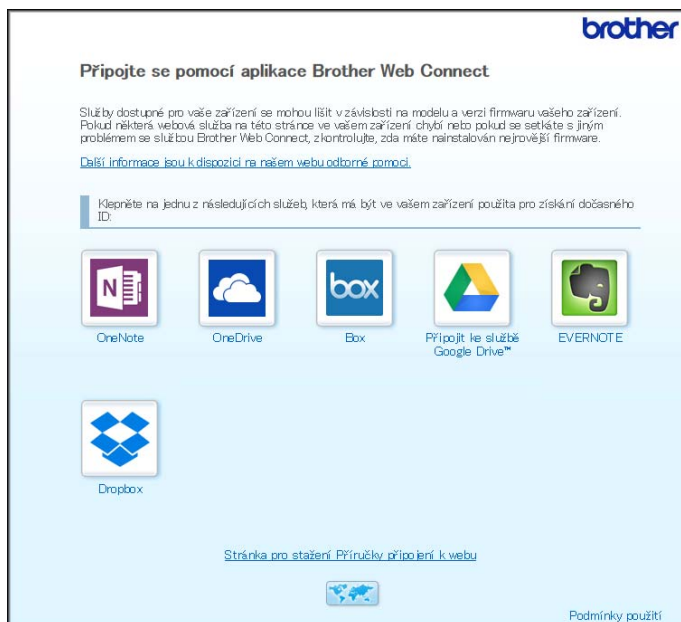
brother

Připojte se pomocí aplikace Brother Web Connect

Služby dostupné pro vaše zařízení se mohou lišit v závislosti na modelu a verzi firmwaru vašeho zařízení. Pokud některá webová služba na této stránce ve vašem zařízení chybí nebo pokud se setkáte s jiným problémem se službou Brother Web Connect, zkontrolujte, zda máte nainstalován nejnovější firmware.

Další informace jsou k dispozici na našem webu odborné pomoci.

Klepněte na jednu z následujících služeb, která má být ve vašem zařízení použita pro získání dočasného ID:

OneNote

OneDrive

box

Box

Připojit ke službě Google Drive™

EVERNOTE

Dropbox

Stránka pro stažení Příručky připojení k webu

Podmínky použití